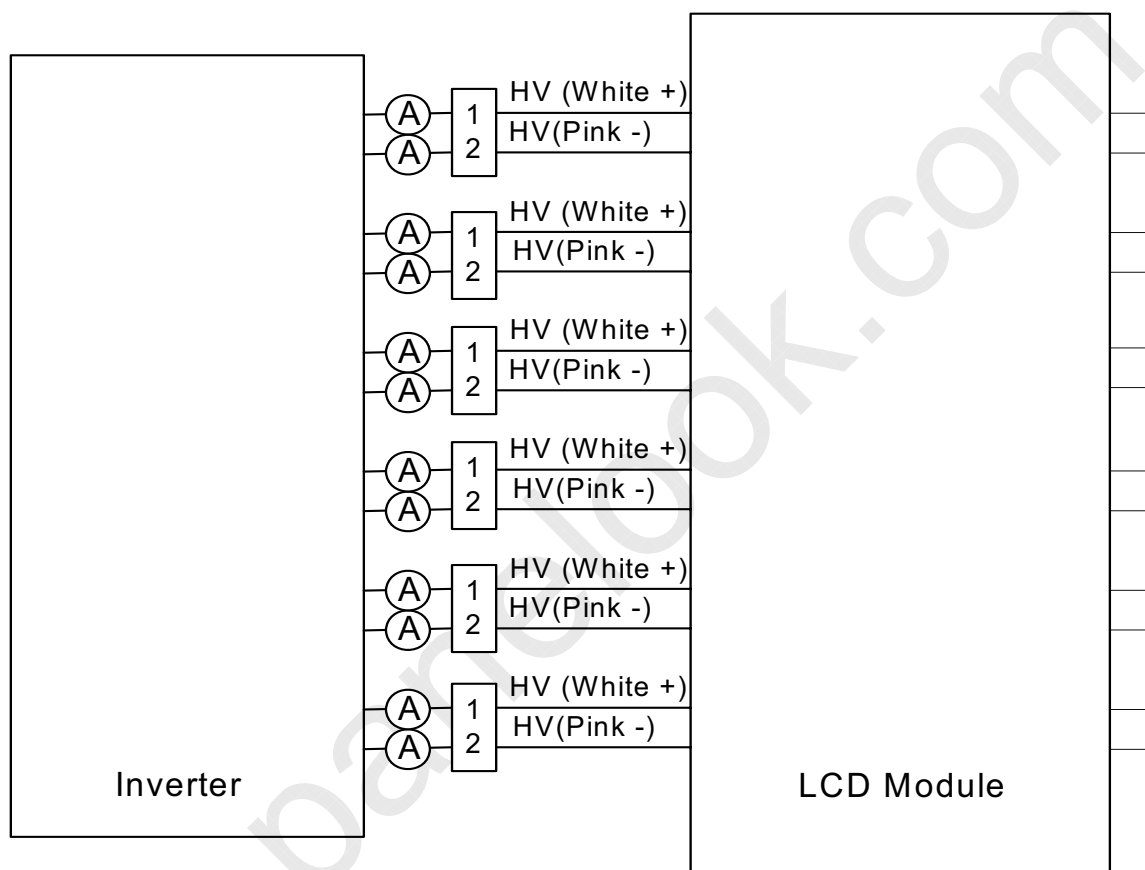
A
A
1
2
HV (White +)
HV(Pink -)

A
A
1
2
HV (White +)
HV(Pink -)

A
A
1
2
HV (White +)
HV(Pink -)

A
A
1
2
HV (White +)
HV(Pink -)

A
A
1
2
HV (White +)
HV(Pink -)

A
A
1
2
HV (White +)
HV(Pink -)

Inverter

LCD Module

panelook.com